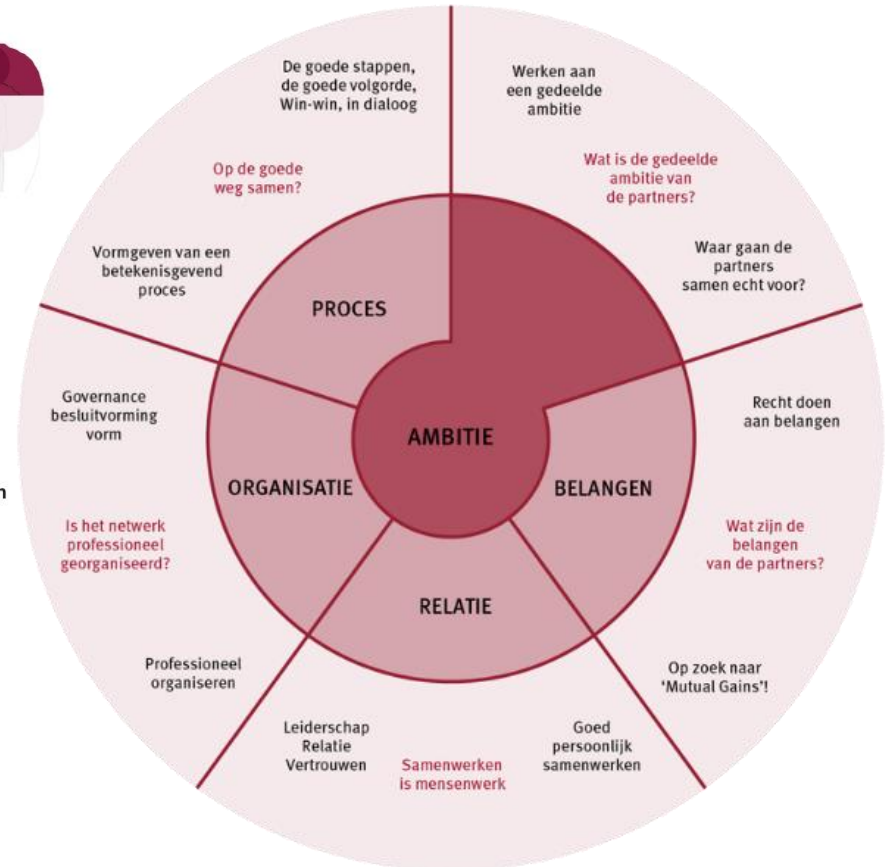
De goede stappen, de goede volgorde, Win-win, in dialoog

Op de goede weg samen?

Vormgeven van een betekenisgevend proces

Werken aan een gedeelde ambitie

Wat is de gedeelde ambitie van de partners?

Waar gaan de partners samen echt voor?

PROCES

AMBITIE

ORGANISATIE

BELANGEN

RELATIE

Governance besluitvorming vorm

Is het netwerk professioneel georganiseerd?

Professioneel organiseren

Recht doen aan belangen

Wat zijn de belangen van de partners?

Op zoek naar 'Mutual Gains'!

Leiderschap Relatie Vertrouwen

Samenwerken is mensenwerk

Goed persoonlijk samenwerken

n